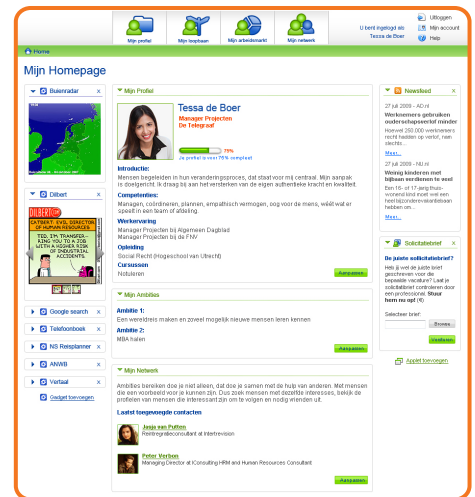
Mijn profiel
Mijn loopbaan
Mijn arbeidsmarkt
Mijn netwerk
U bent ingelogd als
Tessa de Boer
Uitloggen
Mijn account
Help

Home

Mijn Homepage

Buienradar

Dilbert

CATBERT: EVIL DIRECTOR OF HUMAN RESOURCES
TED, I'M TRANSFERRING YOU TO A JOB WITH A HIGHER RISK OF INDUSTRIAL ACCIDENTS.

Google search
Telefoonboek
NS Reisplanner
ANWB
Vertaal
Gadget toevoegen

Mijn Profiel
Tessa de Boer
Manager Projecten
De Telegraaf
75%
Je profiel is voor 75% compleet

Introductie:
Mensen begeleiden in hun veranderingsproces, dat staat voor mij centraal. Mijn aanpak is doelgericht. Ik draag bij aan het versterken van de eigen authentieke kracht en kwaliteit.

Competenties:
Managen, coördineren, plannen, empathisch vermogen, oog voor de mens, weet wat er speelt in een team of afdeling.

Werkervaring
Manager Projecten bij Algemeen Dagblad
Manager Projecten bij de FNV

Opleiding
Social Recht (Hogeschool van Utrecht)

Cursussen
Notuleren
Aanpassen

Mijn Ambities
Ambitie 1:
Een wereldreis maken en zoveel mogelijk nieuwe mensen leren kennen
Ambitie 2:
MBA halen
Aanpassen

Mijn Netwerk
Ambities bereiken doe je niet alleen, dat doe je samen met de hulp van anderen. Met mensen die een werkveld voor je kunnen zijn. Dus zoek mensen met dezelfde interesses, bekijk de profielen van mensen die interessant zijn om te volgen en nodig iemand uit.

Laatst toegevoegde contacten
Junja van Fulton
Reintegratieconsultant at Intervision
Peter Verbon
Managing Director at IConsulting HRM and Human Resources Consultant
Aanpassen

Newsfeed
27 juli 2009 – AD.nl
Werknemers gebruiken ouderschapsverlof minder
Hoewel 250.000 werknemers recht hebben op verlof, nam slechts ...
Meer...
27 juli 2009 – NU.nl
Weinig kinderen met bijbaan verdienen te veel
Een 16- of 17-jarig thuiswonend kind moet wel een heel bijzondere vakantiebaan hebben om ...
Meer...

Sollicitatiebrief
De juiste sollicitatiebrief?
Heb jij wel de juiste brief geschreven voor de bepaalde vacature? Laat je sollicitatiebrief controleren door een professional. Stuur hem nu op! (€)
Selecteer brief:
Browse
Versturen

Applet toevoegen